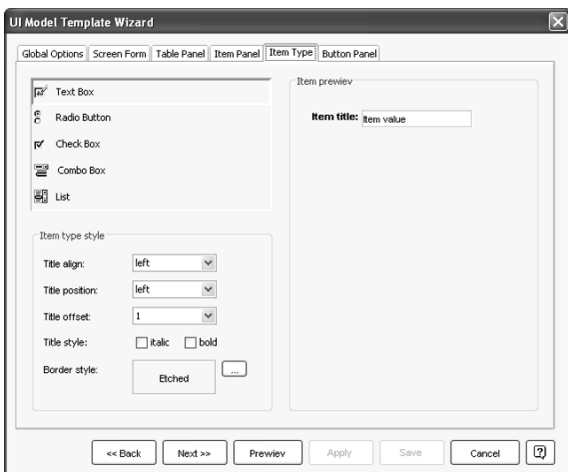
UI Model Template Wizard

Global Options | Screen Form | Table Panel | Item Panel | Item Type | Button Panel

Text Box
Radio Button
Check Box
Combo Box
List

Item previev

Item title: Item value

Item type style

Title align: left
Title position: left
Title offset: 1
Title style: italic bold
Border style: Etched ...

<< Back | Next >> | Previev | Apply | Save | Cancel | ?